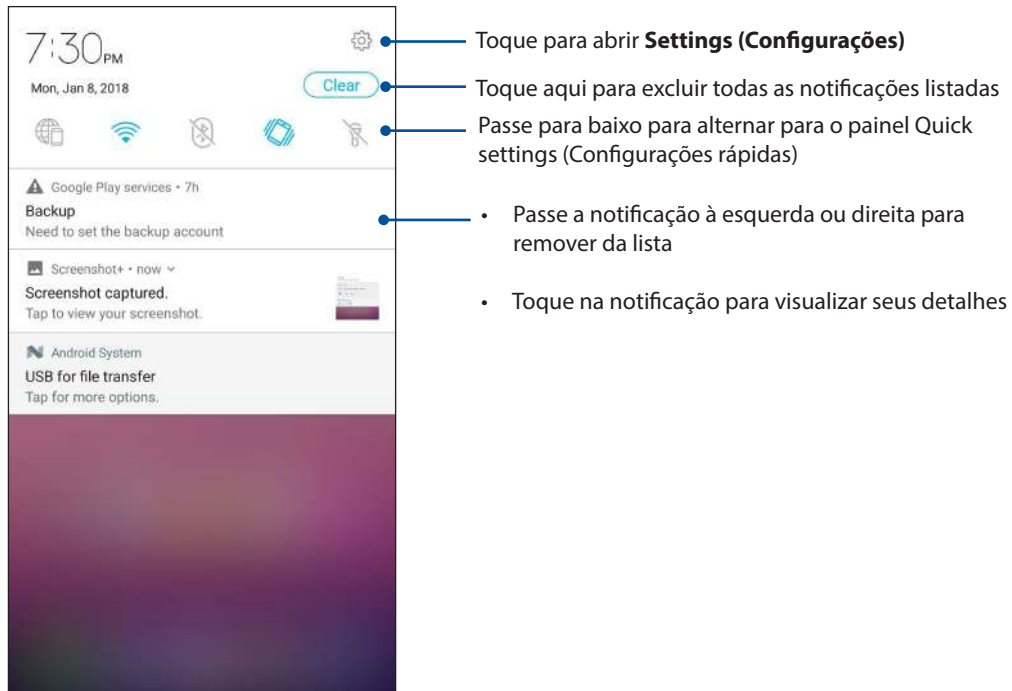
7:30PM

Mon, Jan 8, 2018

Clear

Google Play services • 7h

Backup

Need to set the backup account

Screenshot+ • now

Screenshot captured.

Tap to view your screenshot.

Android System

USB for file transfer

Tap for more options.

Toque para abrir **Settings (Configurações)**

Toque aqui para excluir todas as notificações listadas

Passe para baixo para alternar para o painel Quick settings (Configurações rápidas)

• Passe a notificação à esquerda ou direita para remover da lista

• Toque na notificação para visualizar seus detalhes